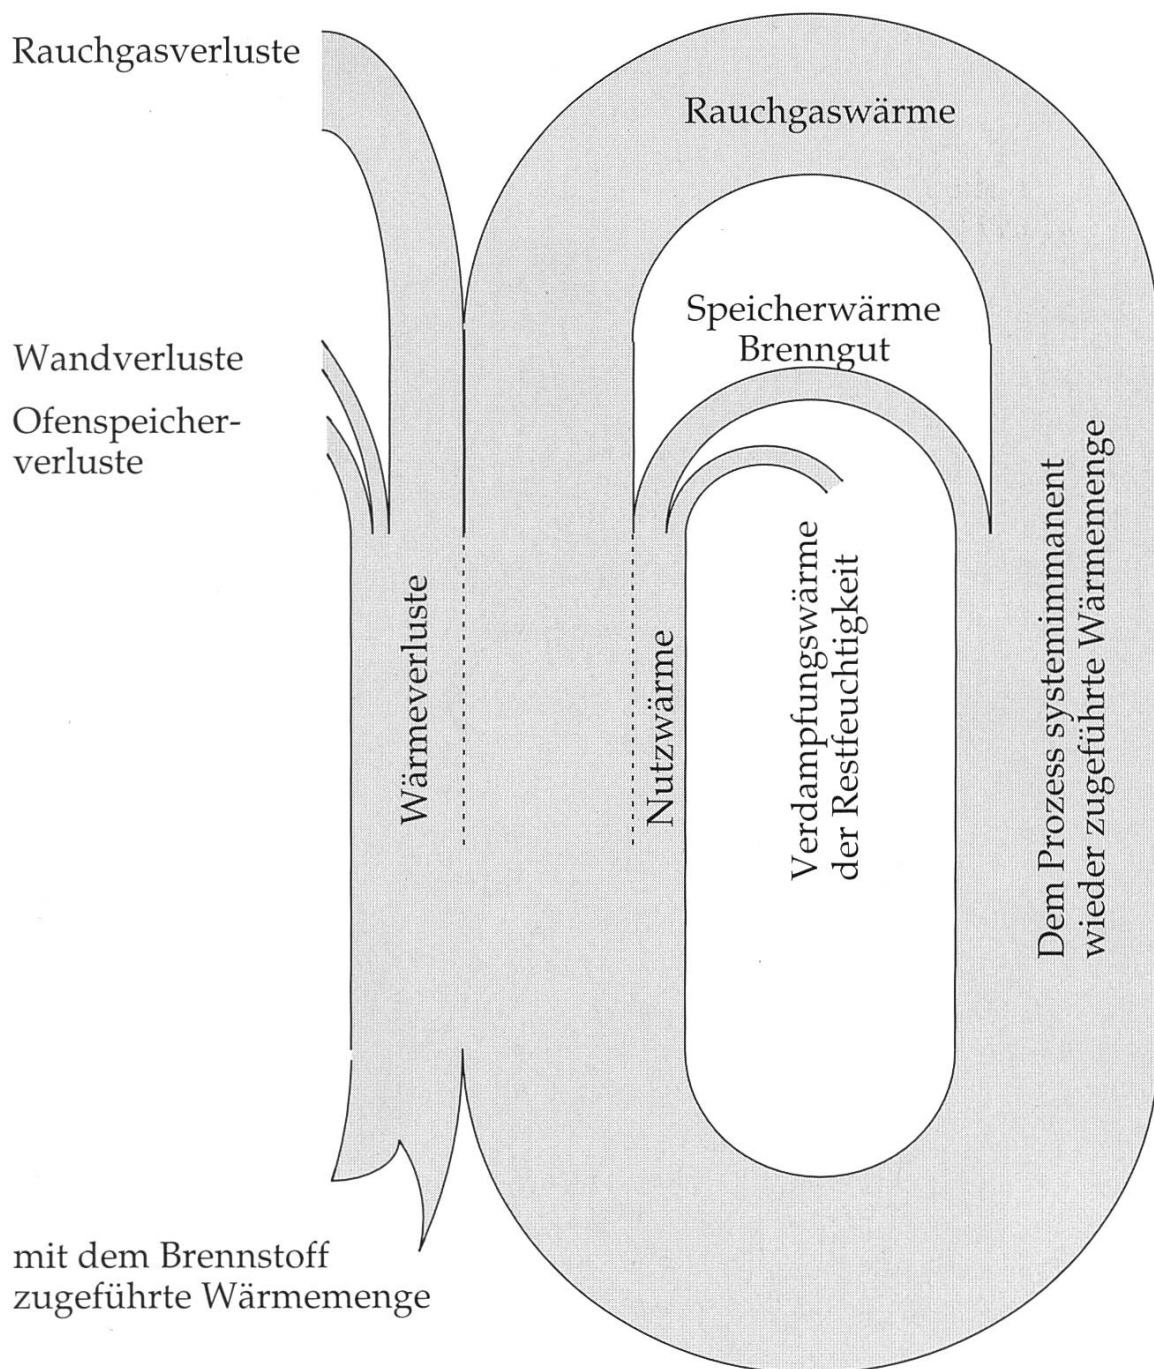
Rauchgasverluste

Rauchgaswärme

Speicherwärme Brenngut

Wandverluste

Ofenspeicherverluste

Wärmeverluste

Nutzwärme

Verdampfungswärme der Restfeuchtigkeit

Dem Prozess systemimmanent wieder zugeführte Wärmemenge

mit dem Brennstoff zugeführte Wärmemenge